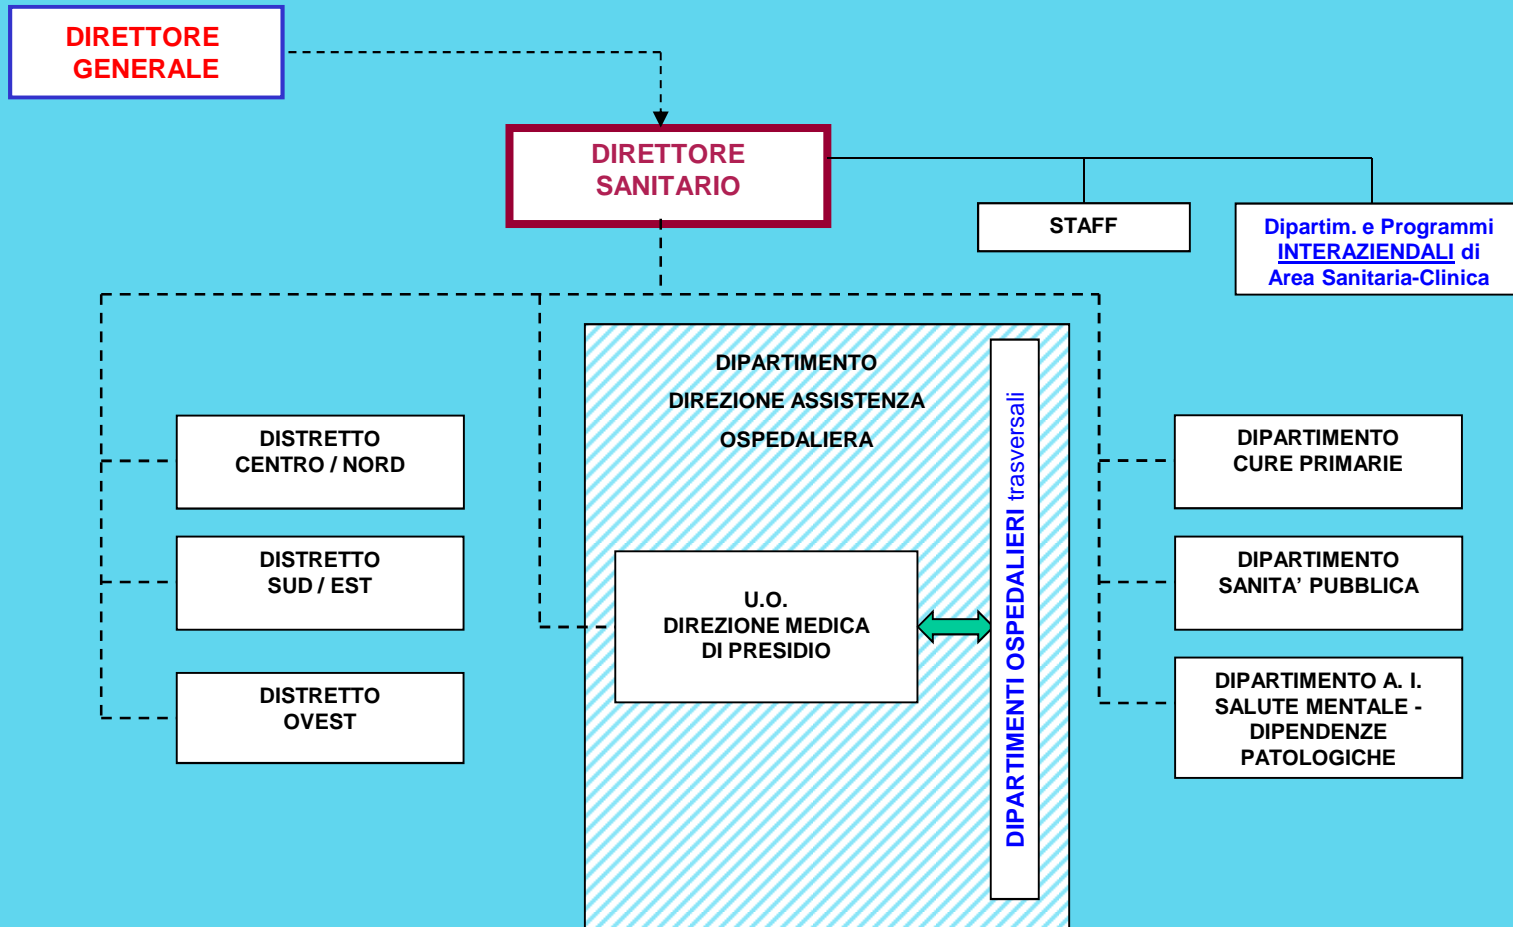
DIRETTORE GENERALE

DIRETTORE SANITARIO

STAFF

Dipartim. e Programmi INTERAZIENDALI di Area Sanitaria-Clinica

DISTRETTO CENTRO / NORD

DISTRETTO SUD / EST

DISTRETTO OVEST

DIPARTIMENTO DIREZIONE ASSISTENZA OSPEDALIERA

U.O. DIREZIONE MEDICA DI PRESIDIO

DIPARTIMENTI OSPEDALIERI trasversali

DIPARTIMENTO CURE PRIMARIE

DIPARTIMENTO SANITA' PUBBLICA

DIPARTIMENTO A. I. SALUTE MENTALE - DIPENDENZE PATOLOGICHE